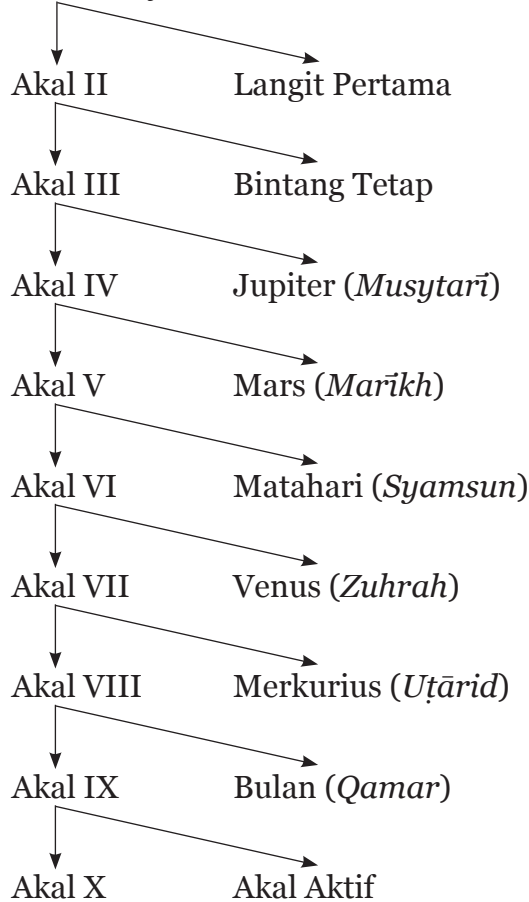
Akal II Langit Pertama

Akal III Bintang Tetap

Akal IV Jupiter (*Musytarī*)

Akal V Mars (*Marīkh*)

Akal VI Matahari (*Syamsun*)

Akal VII Venus (*Zuhrah*)

Akal VIII Merkurius (*Uṭārid*)

Akal IX Bulan (*Qamar*)

Akal X Akal Aktif